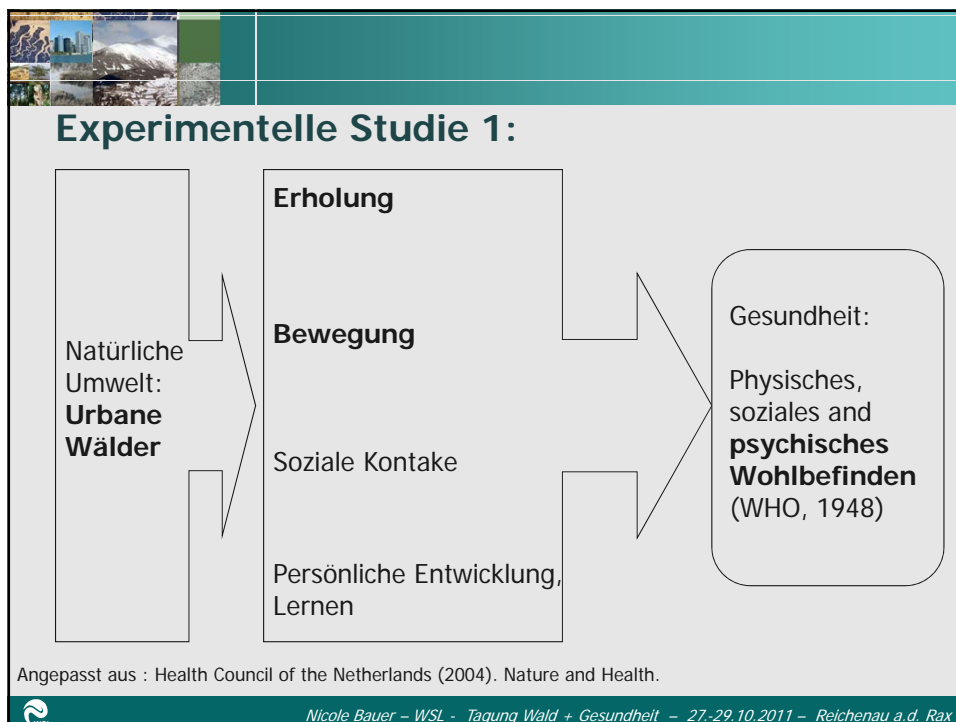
Experimentelle Studie 1:

Natürliche Umwelt: **Urbane Wälder**

**Erholung**

**Bewegung**

Soziale Kontake

Persönliche Entwicklung, Lernen

Gesundheit:

Physisches, soziales and **psychisches Wohlbefinden** (WHO, 1948)

Angepasst aus : Health Council of the Netherlands (2004). Nature and Health.

Nicole Bauer – WSL - Tagung Wald + Gesundheit – 27.-29.10.2011 – Reichenau a.d. Rax